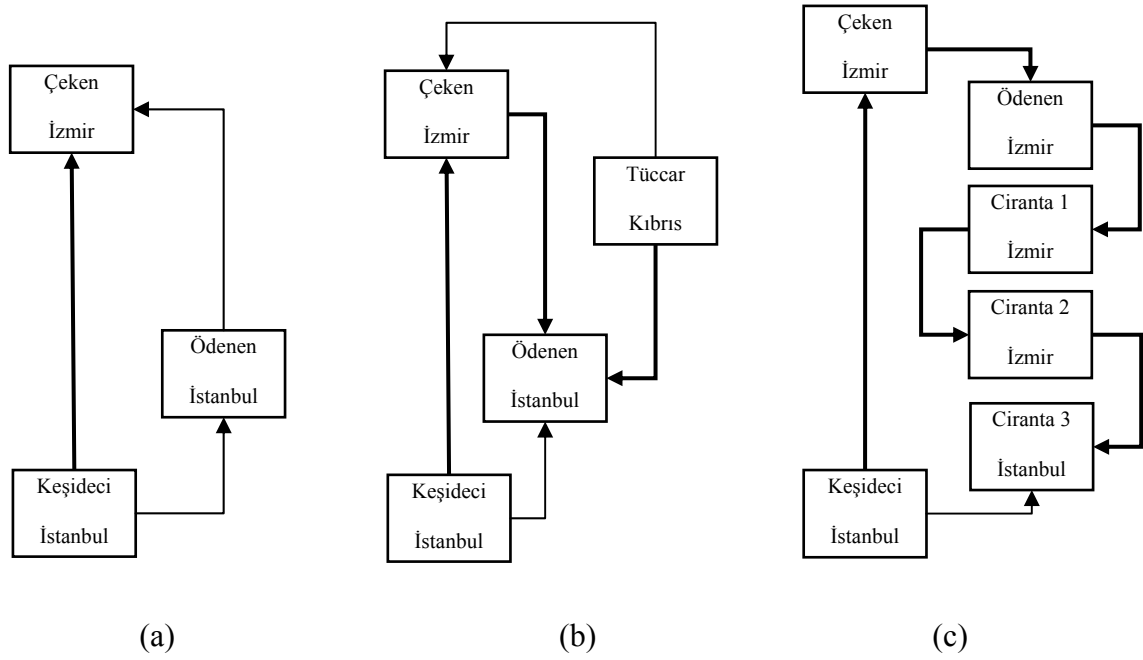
Çeken
İzmir

Ödenen
İstanbul

Keşideci
İstanbul

(a)

Çeken
İzmir

Tüccar
Kıbrıs

Ödenen
İstanbul

Keşideci
İstanbul

(b)

Çeken
İzmir

Ödenen
İzmir

Ciranta 1
İzmir

Ciranta 2
İzmir

Ciranta 3
İstanbul

Keşideci
İstanbul

(c)